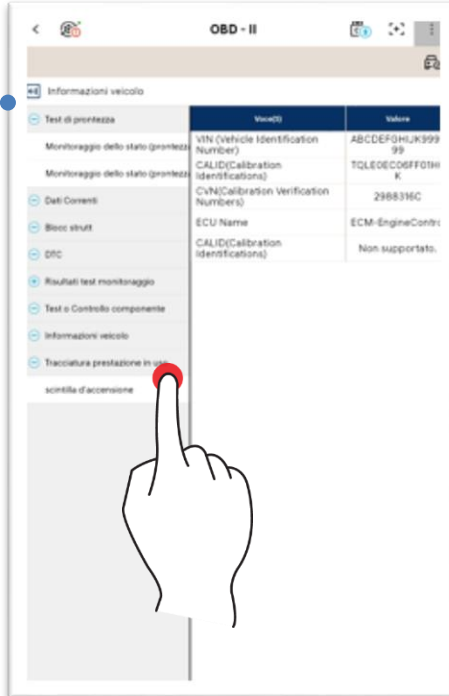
OBD - II

Informazioni veicolo

Test di prontezza

Monitoraggio dello stato (prontezz

Monitoraggio dello stato (prontezz

Dati Correnti

Blocc strutt

DTC

Risultati test monitoraggio

Test o Controllo componente

Informazioni veicolo

Tracciatura prestazione in uso

scintilla d'accensione

| Voce(I) | Valore |
|---|---|
| VIN (Vehicle Identification Number) | ABCDEFGHIJK999 99 |
| CALID(Calibration Identifications) | TQLE0EC6FF01HI K |
| CVN(Calibration Verification Numbers) | 2988316C |
| ECU Name | ECM-EngineContro |
| CALID(Calibration Identifications) | Non supportato. |